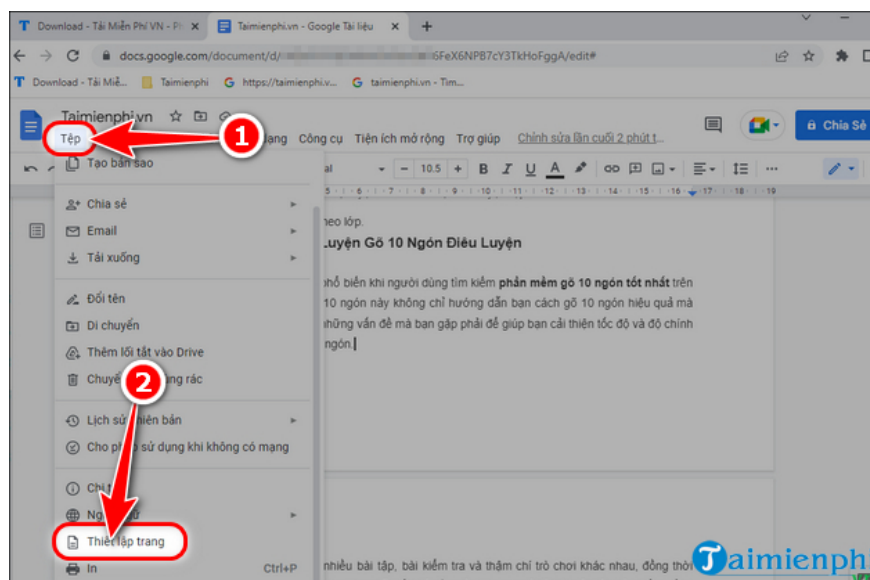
Download - Tải Miễn Phí VN - Ph ×
Taimienphi.vn - Google Tài liệu ×
+
docs.google.com/document/d/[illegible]6FeX6NPB7cY3TkHoFggA/edit#
Download - Tải Miễ...
Taimienphi
https://taimienphi.vn...
taimienphi.vn - Tim...
Taimienphi.vn
Tệp
1
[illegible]ang Công cụ Tiện ích mở rộng Trợ giúp Chỉnh sửa lần cuối 2 phút t...
Chia sẻ
Tạo bản sao
al
10.5
Chia sẻ
Email
Tải xuống
Đổi tên
Di chuyển
Thêm lối tắt vào Drive
Chuyể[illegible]ng rác
2
Lịch sử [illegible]iên bản
Cho ph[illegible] sử dụng khi không có mạng
Chi t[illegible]
Ng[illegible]
Thiết lập trang
In
Ctrl+P
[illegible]heo lớp.
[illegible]Luyện Gõ 10 Ngón Điêu Luyện
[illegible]hổ biến khi người dùng tìm kiếm phần mềm gõ 10 ngón tốt nhất trên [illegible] 10 ngón này không chỉ hướng dẫn bạn cách gõ 10 ngón hiệu quả mà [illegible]hững vấn đề mà bạn gặp phải để giúp bạn cải thiện tốc độ và độ chính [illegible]ngón.
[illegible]nhiều bài tập, bài kiểm tra và thậm chí trò chơi khác nhau, đồng thời
Taimienphi